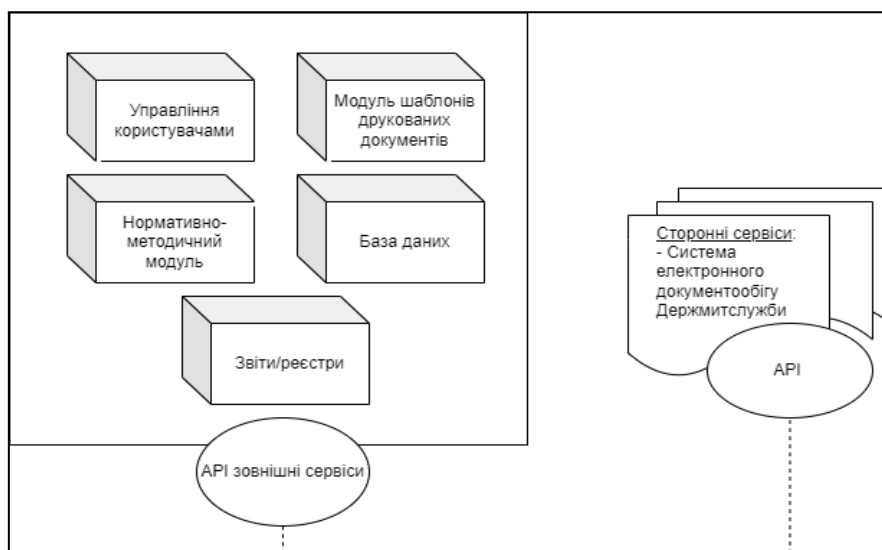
Управління користувачами

Модуль шаблонів друкованих документів

Нормативно-методичний модуль

База даних

Звіти/реєстри

API зовнішні сервіси

Сторонні сервіси:
- Система електронного документообігу Держмитслужби

API